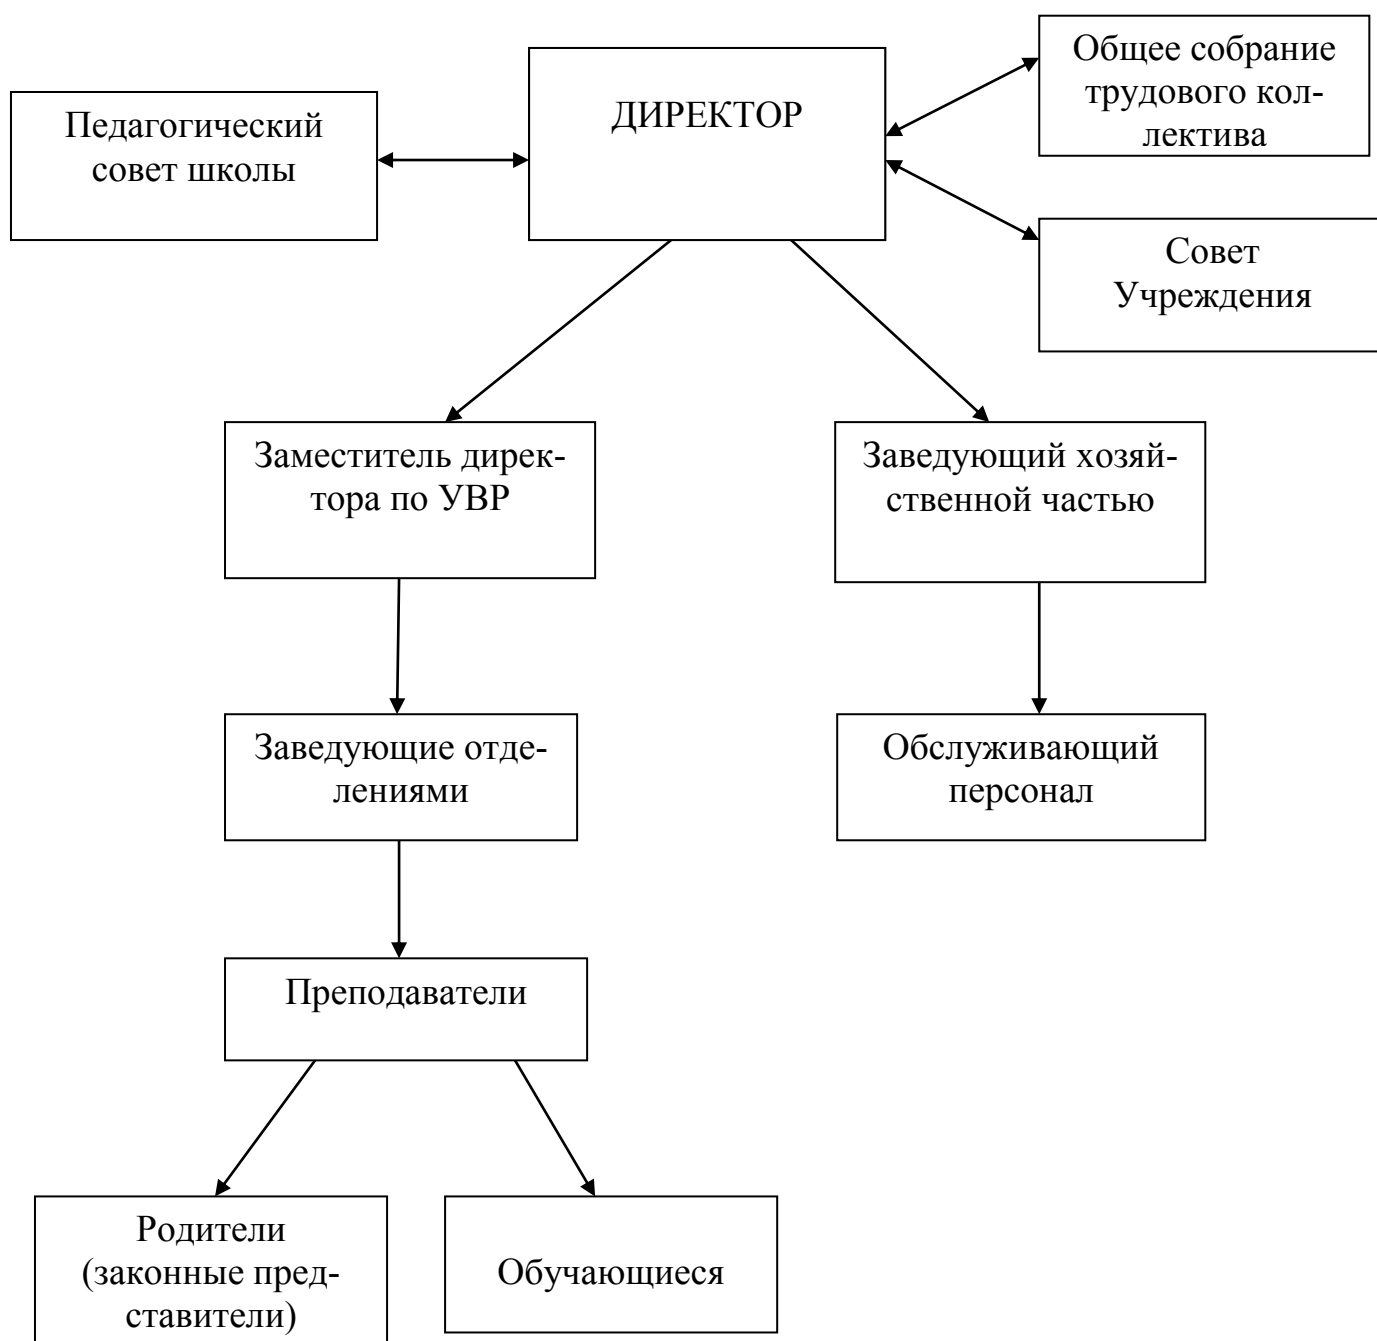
ДИРЕКТОР

Педагогический совет школы

Общее собрание трудового коллектива

Совет Учреждения

Заместитель директора по УВР

Заведующий хозяйственной частью

Заведующие отделениями

Обслуживающий персонал

Преподаватели

Родители (законные представители)

Обучающиеся